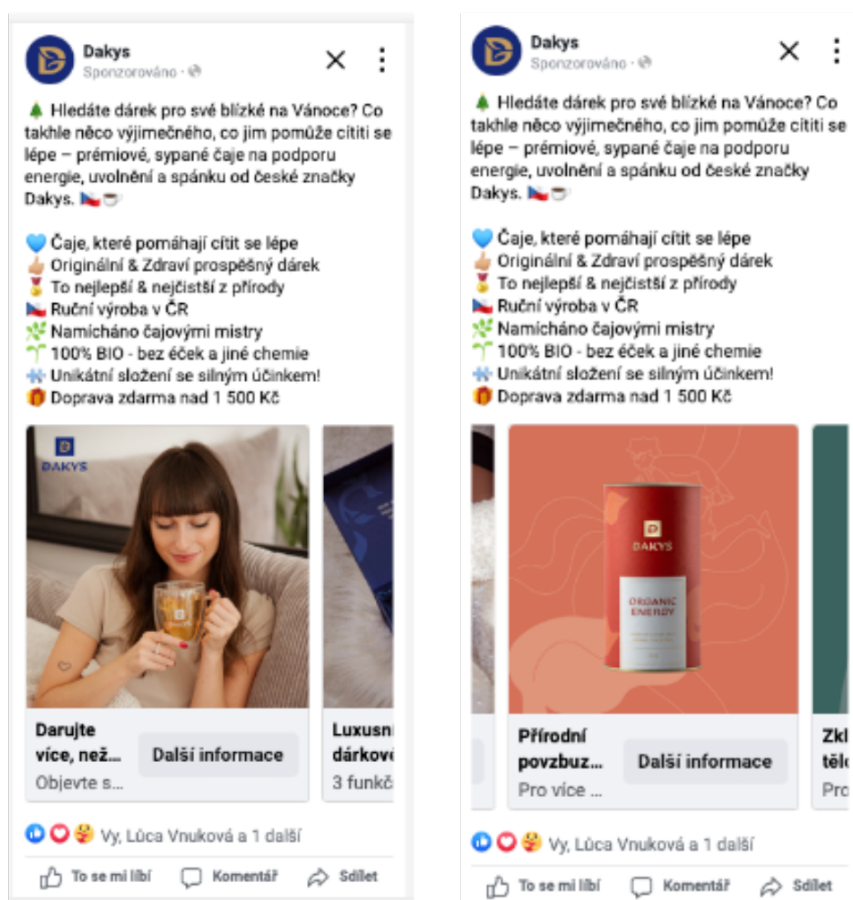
Dakys
Sponzorováno ·

🌲 Hledáte dárek pro své blízké na Vánoce? Co takhle něco výjimečného, co jim pomůže cítiti se lépe – prémiové, sypané čaje na podporu energie, uvolnění a spánku od české značky Dakys. 🇨🇿☕

💙 Čaje, které pomáhají cítit se lépe
👍 Originální & Zdraví prospěšný dárek
🏅 To nejlepší & nejčistší z přírody
🇨🇿 Ruční výroba v ČR
🌿 Namícháno čajovými mistry
🌱 100% BIO - bez éček a jiné chemie
❄ Unikátní složení se silným účinkem!
🎁 Doprava zdarma nad 1 500 Kč

DAKYS

Darujte více, než...
Objevte s...
Další informace

Luxusn dárkov
3 funkč

Vy, Lůca Vnuková a 1 další

To se mi líbí
Komentář
Sdílet

Dakys
Sponzorováno ·

🌲 Hledáte dárek pro své blízké na Vánoce? Co takhle něco výjimečného, co jim pomůže cítiti se lépe – prémiové, sypané čaje na podporu energie, uvolnění a spánku od české značky Dakys. 🇨🇿☕

💙 Čaje, které pomáhají cítit se lépe
👍 Originální & Zdraví prospěšný dárek
🏅 To nejlepší & nejčistší z přírody
🇨🇿 Ruční výroba v ČR
🌿 Namícháno čajovými mistry
🌱 100% BIO - bez éček a jiné chemie
❄ Unikátní složení se silným účinkem!
🎁 Doprava zdarma nad 1 500 Kč

DAKYS
ORGANIC ENERGY

Přírodní povzbuz...
Pro více ...
Další informace

Zkl těl
Pro

Vy, Lůca Vnuková a 1 další

To se mi líbí
Komentář
Sdílet